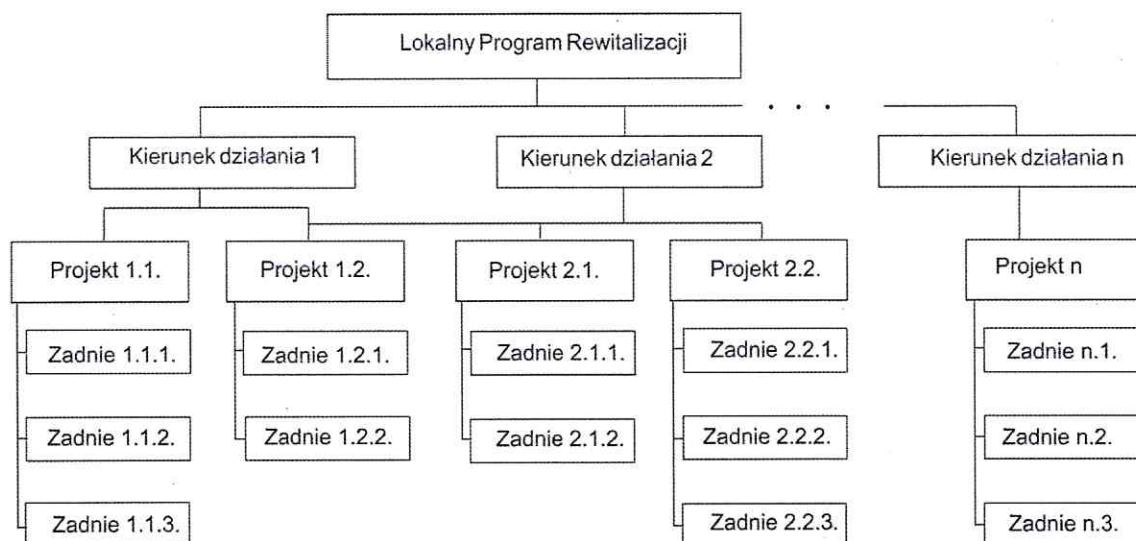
Lokalny Program Rewitalizacji

. . .

Kierunek działania 1

Kierunek działania 2

Kierunek działania n

Projekt 1.1.

Zadnie 1.1.1.

Zadnie 1.1.2.

Zadnie 1.1.3.

Projekt 1.2.

Zadnie 1.2.1.

Zadnie 1.2.2.

Projekt 2.1.

Zadnie 2.1.1.

Zadnie 2.1.2.

Projekt 2.2.

Zadnie 2.2.1.

Zadnie 2.2.2.

Zadnie 2.2.3.

Projekt n

Zadnie n.1.

Zadnie n.2.

Zadnie n.3.